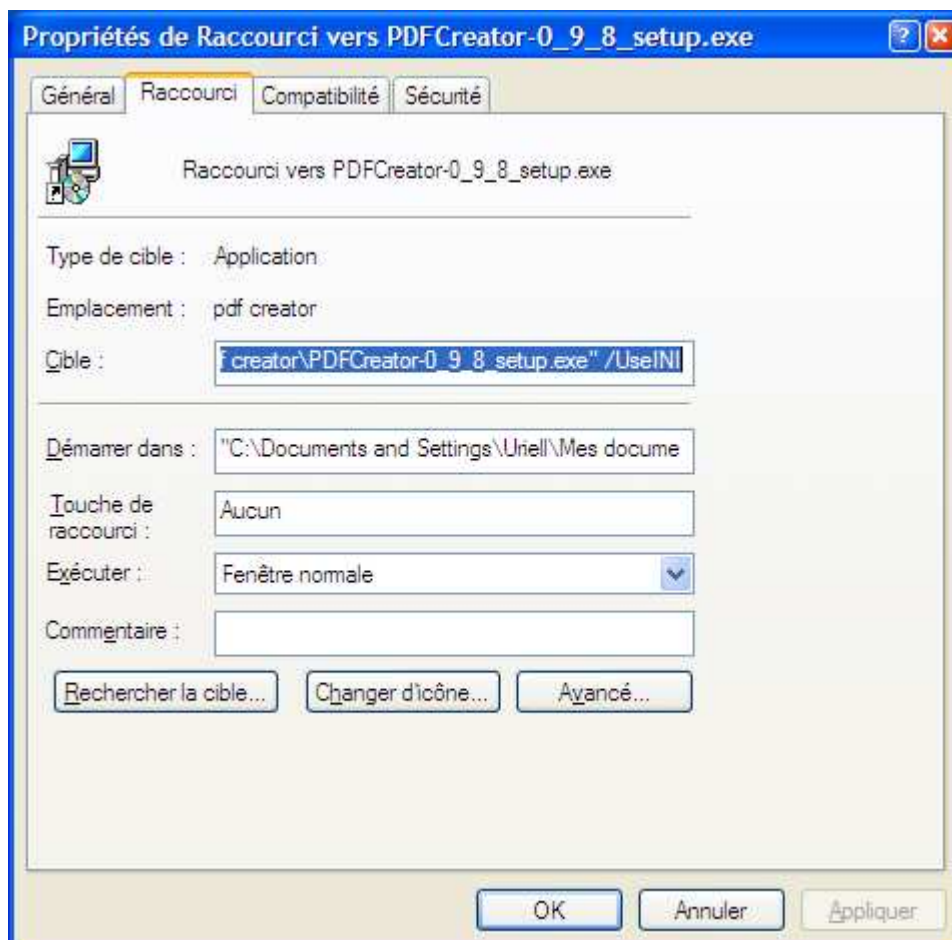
Propriétés de Raccourci vers PDFCreator-0_9_8_setup.exe

Général | Raccourci | Compatibilité | Sécurité

Raccourci vers PDFCreator-0_9_8_setup.exe

Type de cible : Application

Emplacement : pdf creator

Cible : f creator\PDFCreator-0_9_8_setup.exe" /UseINI

Démarrer dans : "C:\Documents and Settings\Uriell\Mes docume

Touche de raccourci : Aucun

Exécuter : Fenêtre normale

Commentaire :

Rechercher la cible... | Changer d'icône... | Avancé...

OK | Annuler | Appliquer